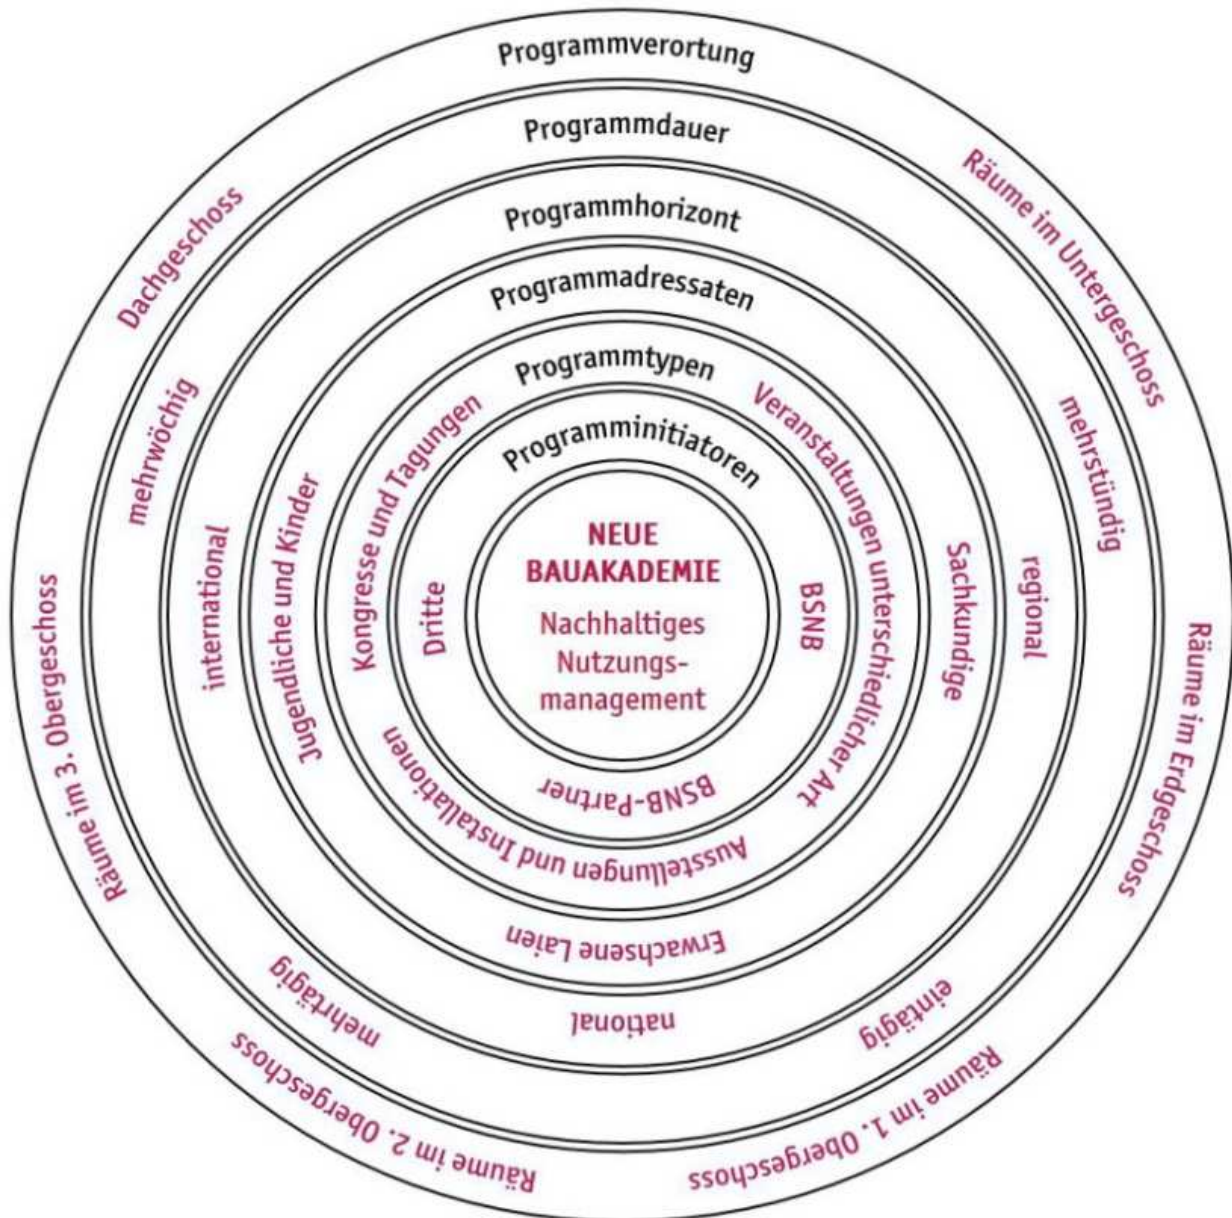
NEUE BAUAKADEMIE
Nachhaltiges Nutzungsmanagement

Programminitiatoren
BSNB
BSNB-Partner
Dritte

Programmtypen
Veranstaltungen unterschiedlicher Art
Ausstellungen und Installationen
Kongresse und Tagungen

Programmadressaten
Sachkundige
Erwachsene Laien
Jugendliche und Kinder

Programmhorizont
regional
national
international

Programmdauer
mehrstündig
eintägig
mehrtägig
mehrwöchig

Programmverortung
Räume im Untergeschoss
Räume im Erdgeschoss
Räume im 1. Obergeschoss
Räume im 2. Obergeschoss
Räume im 3. Obergeschoss
Dachgeschoss